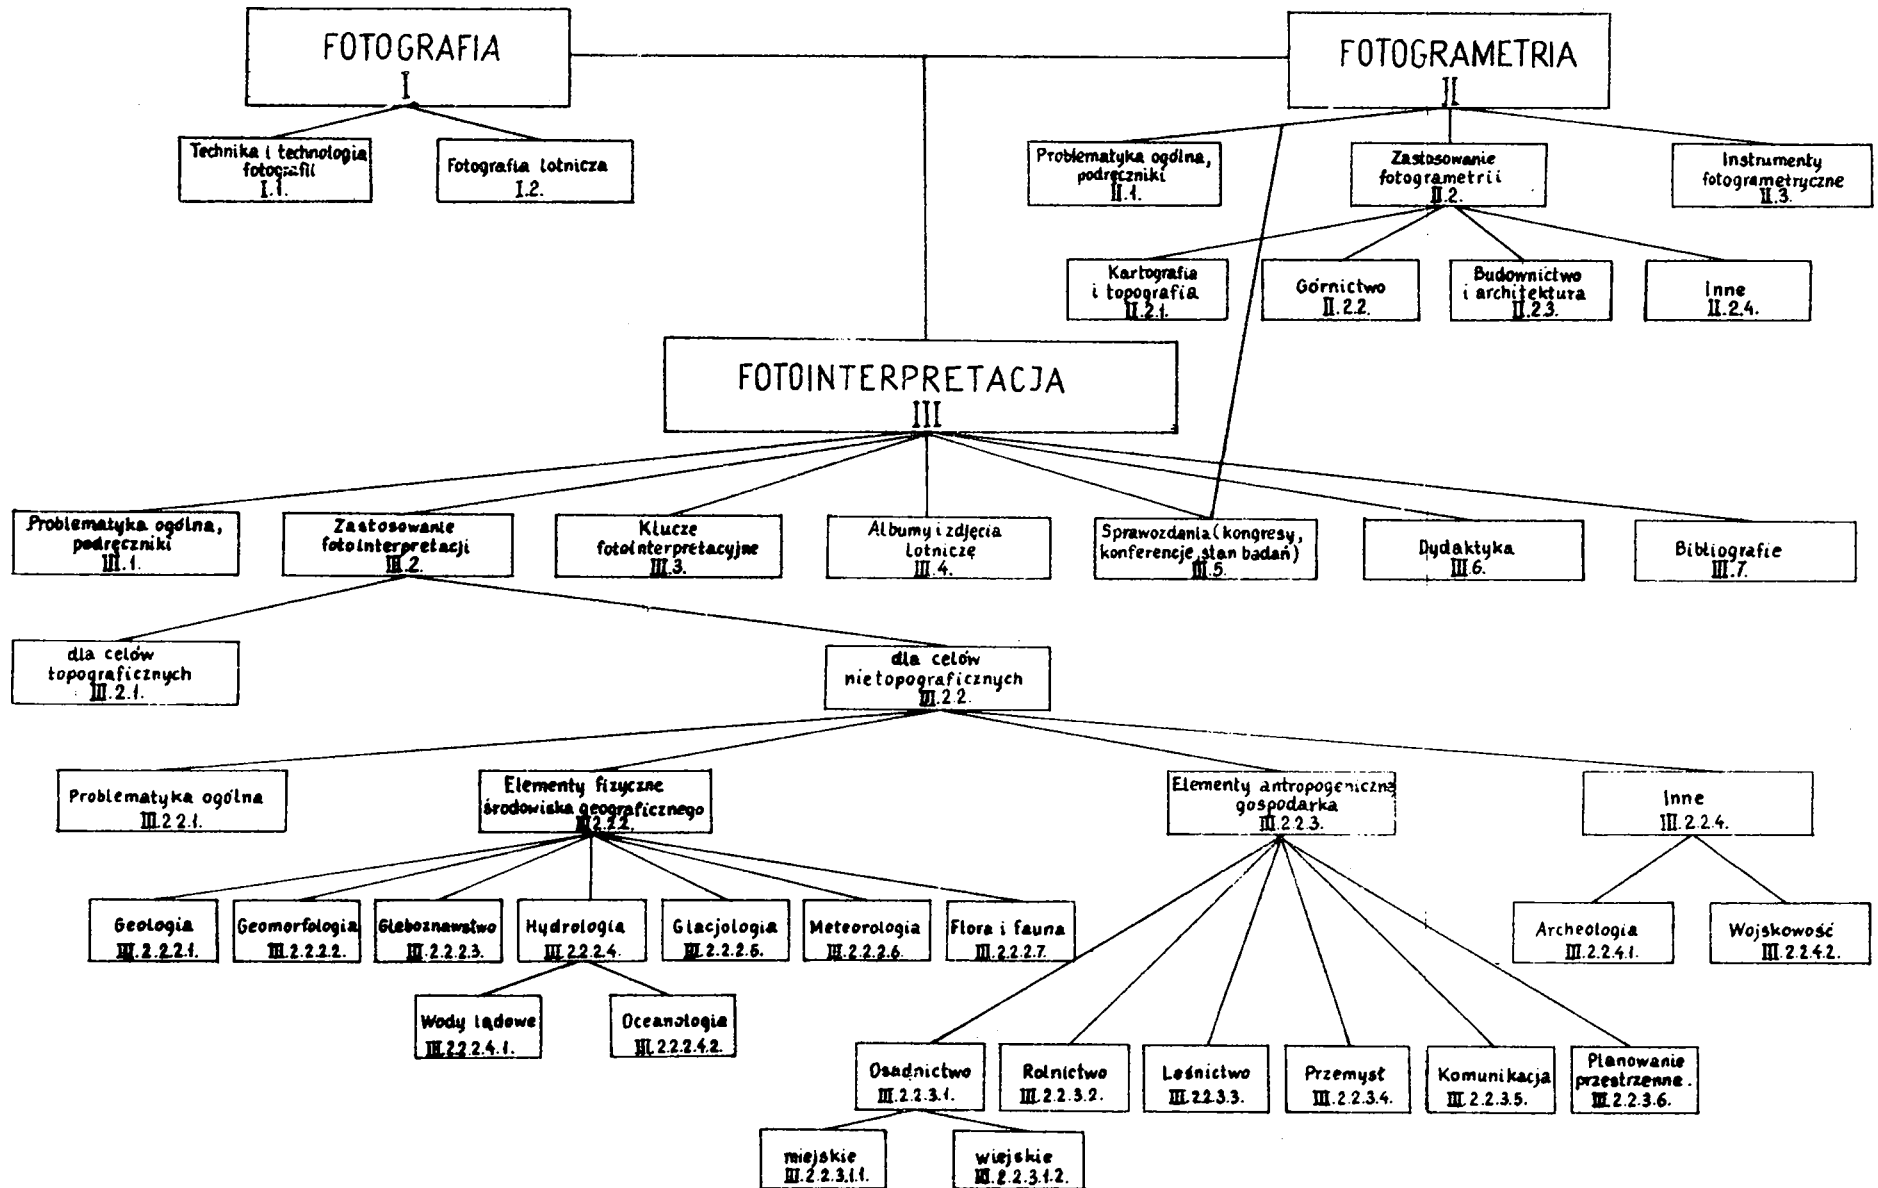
FOTOGRAFIA
I

FOTOGRAMETRIA
II

Technika i technologia fotografii
I.1.

Fotografia lotnicza
I.2.

Problematyka ogólna, podręczniki
II.1.

Zastosowanie fotogrametrii
II.2.

Instrumenty fotogrametryczne
II.3.

Kartografia i topografia
II.2.1.

Górnictwo
II.2.2.

Budownictwo i architektura
II.2.3.

Inne
II.2.4.

FOTOINTERPRETACJA
III

Problematyka ogólna, podręczniki
III.1.

Zastosowanie fotointerpretacji
III.2.

Klucze fotointerpretacyjne
III.3.

Albumy i zdjęcia lotnicze
III.4.

Sprawozdania (kongresy, konferencje stan badań)
III.5.

Dydaktyka
III.6.

Bibliografie
III.7.

dla celów topograficznych
III.2.1.

dla celów nietopograficznych
III.2.2.

Problematyka ogólna
III.2.2.1.

Elementy fizyczne środowiska geograficznego
III.2.2.2.

Elementy antropogeniczne gospodarka
III.2.2.3.

Inne
III.2.2.4.

Geologia
III.2.2.2.1.

Geomorfologia
III.2.2.2.2.

Gleboznawstwo
III.2.2.2.3.

Hydrologia
III.2.2.2.4.

Glacjologia
III.2.2.2.5.

Meteorologia
III.2.2.2.6.

Flora i fauna
III.2.2.2.7.

Wody lądowe
III.2.2.2.4.1.

Oceanologia
III.2.2.2.4.2.

Archeologia
III.2.2.4.1.

Wojskowość
III.2.2.4.2.

Osadnictwo
III.2.2.3.1.

Rolnictwo
III.2.2.3.2.

Leśnictwo
III.2.2.3.3.

Przemysł
III.2.2.3.4.

Komunikacja
III.2.2.3.5.

Planowanie przestrzenne.
III.2.2.3.6.

miejskie
III.2.2.3.1.1.

wiejskie
III.2.2.3.1.2.